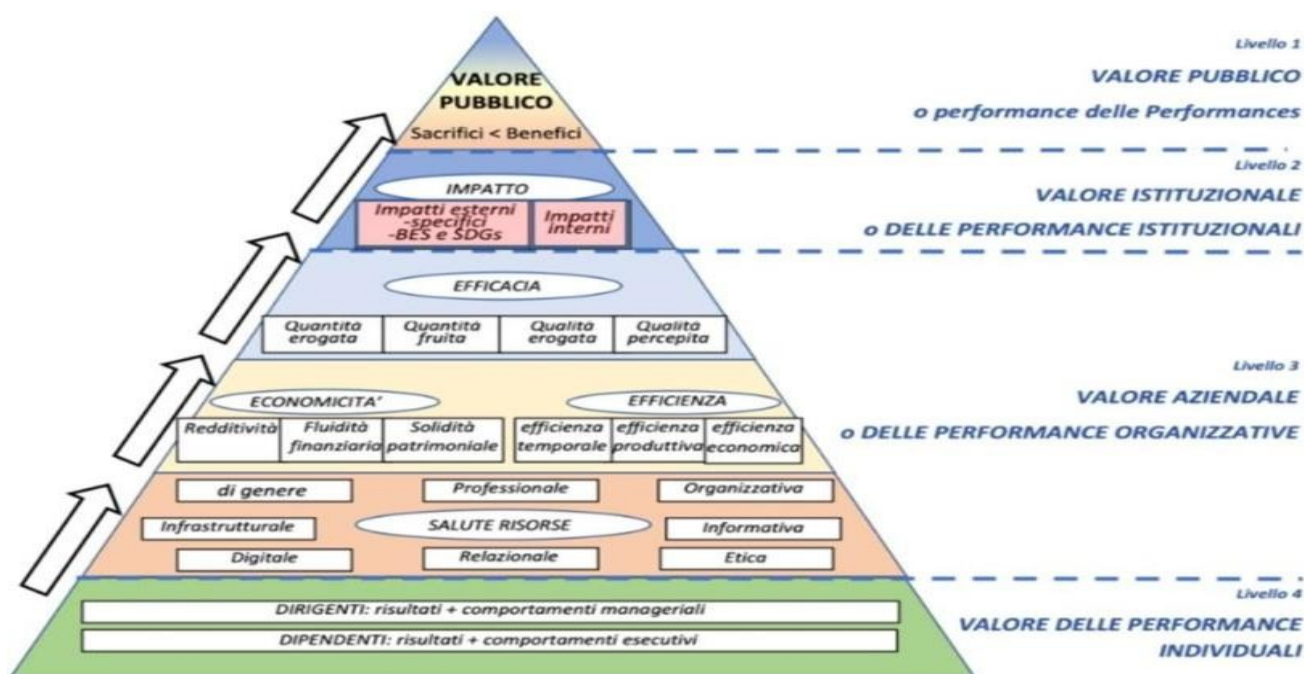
VALORE PUBBLICO
Sacrifici < Benefici

IMPATTO
Impatti esterni -specifici -BES e SDGs
Impatti interni

EFFICACIA
Quantità erogata
Quantità fruita
Qualità erogata
Qualità percepita

ECONOMICITA'
EFFICIENZA
Redditività
Fluidità finanziaria
Solidità patrimoniale
efficienza temporale
efficienza produttiva
efficienza economica

di genere
Professionale
Organizzativa
Infrastrutturale
SALUTE RISORSE
Informativa
Digitale
Relazionale
Etica

DIRIGENTI: risultati + comportamenti manageriali
DIPENDENTI: risultati + comportamenti esecutivi

Livello 1
VALORE PUBBLICO
o performance delle Performances

Livello 2
VALORE ISTITUZIONALE
o DELLE PERFORMANCE ISTITUZIONALI

Livello 3
VALORE AZIENDALE
o DELLE PERFORMANCE ORGANIZZATIVE

Livello 4
VALORE DELLE PERFORMANCE INDIVIDUALI